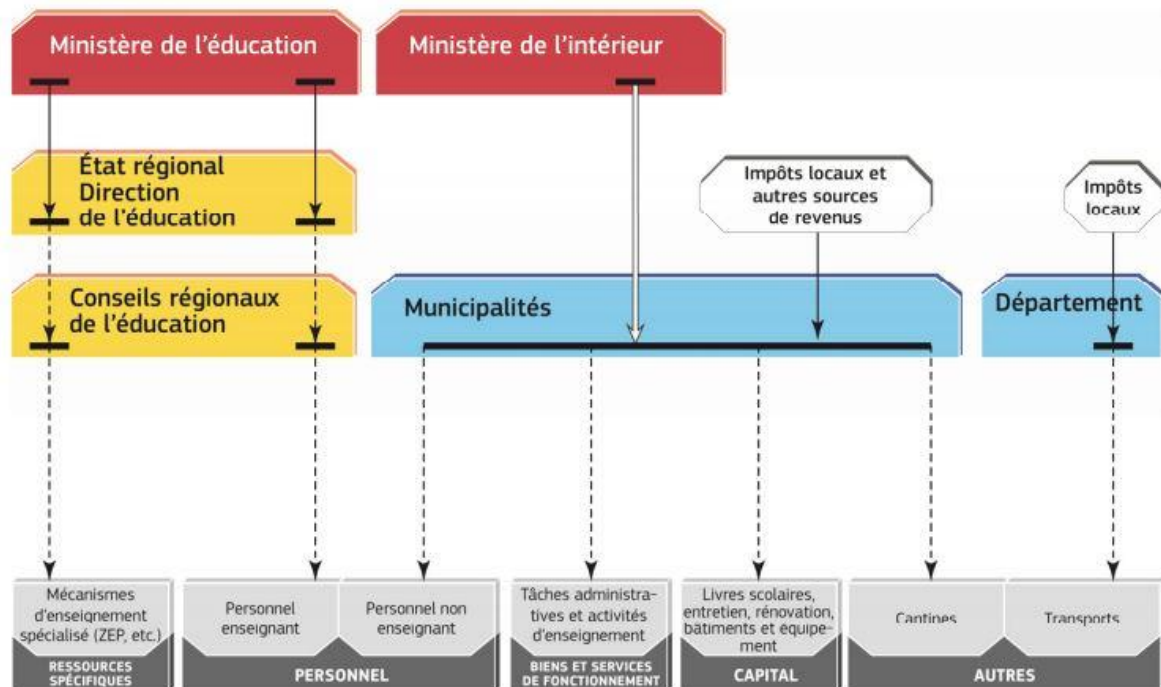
Ministère de l'éducation

Ministère de l'intérieur

État régional Direction de l'éducation

Impôts locaux et autres sources de revenus

Impôts locaux

Conseils régionaux de l'éducation

Municipalités

Département

Mécanismes d'enseignement spécialisé (ZEP, etc.)

RESSOURCES SPÉCIFIQUES

Personnel enseignant

Personnel non enseignant

PERSONNEL

Tâches administratives et activités d'enseignement

BIENS ET SERVICES DE FONCTIONNEMENT

Livres scolaires, entretien, rénovation, bâtiments et équipement

CAPITAL

Cantines

Transports

AUTRES